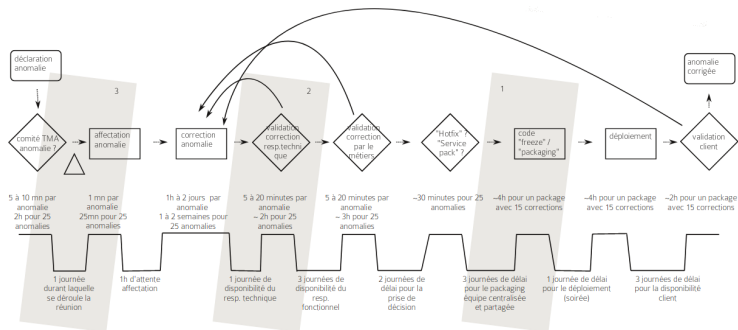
déclaration anomalie

3

comité TMA anomalie ?

affectation anomalie

correction anomalie

2

validation correction resp.technique

validation correction par le métiers

1

"Hotfix" ? "Service pack" ?

code "freeze" / "packaging"

déploiement

validation client

anomalie corrigée

5 à 10 mn par anomalie
2h pour 25 anomalies

1 mn par anomalie
25mn pour 25 anomalies

1h à 2 jours par anomalie
1 à 2 semaines pour 25 anomalies

5 à 20 minutes par anomalie
– 2h pour 25 anomalies

5 à 20 minutes par anomalie
– 3h pour 25 anomalies

~30 minutes pour 25 anomalies

~4h pour un package avec 15 corrections

~4h pour un package avec 15 corrections

~2h pour un package avec 15 corrections

1 journée durant laquelle se déroule la réunion

1h d'attente affectation

1 journée de disponibilité du resp. technique

3 journées de disponibilité du resp. fonctionnel

2 journées de délai pour la prise de décision

3 journées de délai pour le packaging équipe centralisée et partagée

1 journée de délai pour le déploiement (soirée)

3 journées de délai pour la disponibilité client